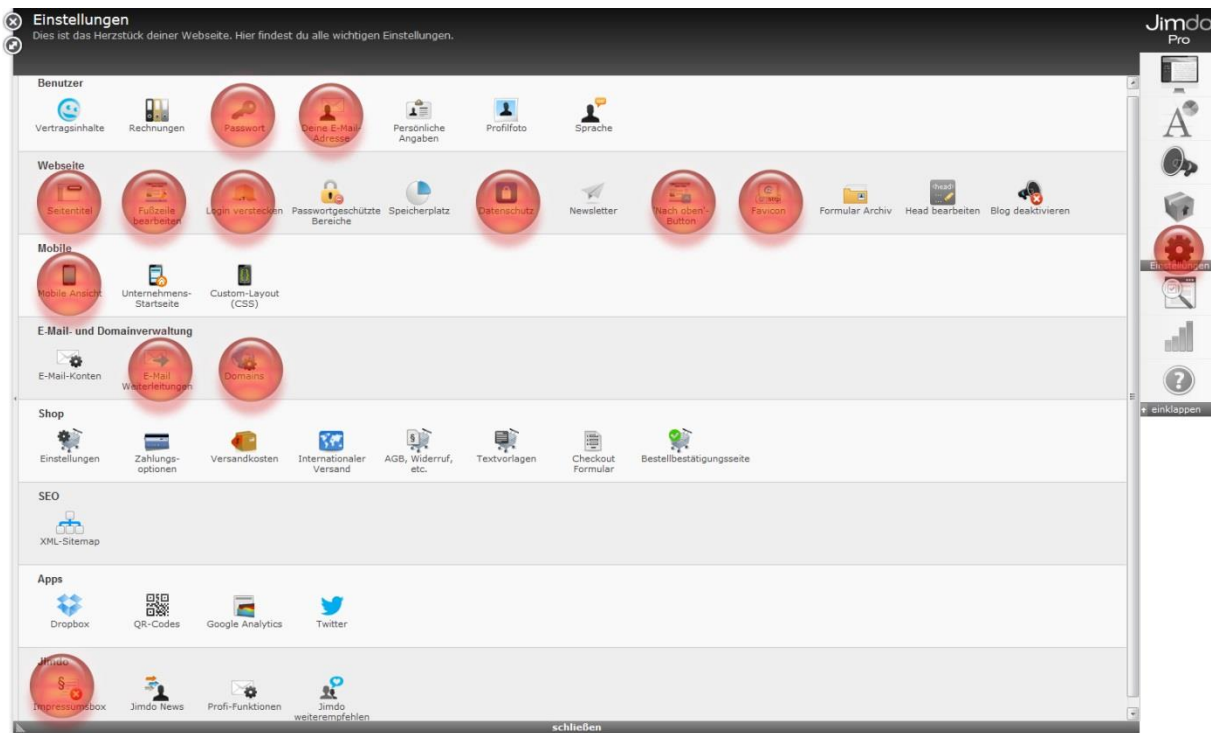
Einstellungen
Dies ist das Herzstück deiner Webseite. Hier findest du alle wichtigen Einstellungen.

Jimdo
Pro

Benutzer
Vertragsinhalte
Rechnungen
Passwort
Deine E-Mail-Adresse
Persönliche Angaben
Profilfoto
Sprache

Webseite
Seitentitel
Fußzeile bearbeiten
Login verstecken
Passwortgeschützte Bereiche
Speicherplatz
Datenschutz
Newsletter
"Nach oben"-Button
Favicon
Formular Archiv
Head bearbeiten
Blog deaktivieren

Mobile
Mobile Ansicht
Unternehmens-Startseite
Custom-Layout (CSS)

E-Mail- und Domainverwaltung
E-Mail-Konten
E-Mail Weiterleitungen
Domains

Shop
Einstellungen
Zahlungsoptionen
Versandkosten
Internationaler Versand
AGB, Widerruf, etc.
Textvorlagen
Checkout Formular
Bestellbestätigungsseite

SEO
XML-Sitemap

Apps
Dropbox
QR-Codes
Google Analytics
Twitter

Jimdo
Impressumsbox
Jimdo News
Profi-Funktionen
Jimdo weiterempfehlen

schließen

Einstellungen
+ einklappen